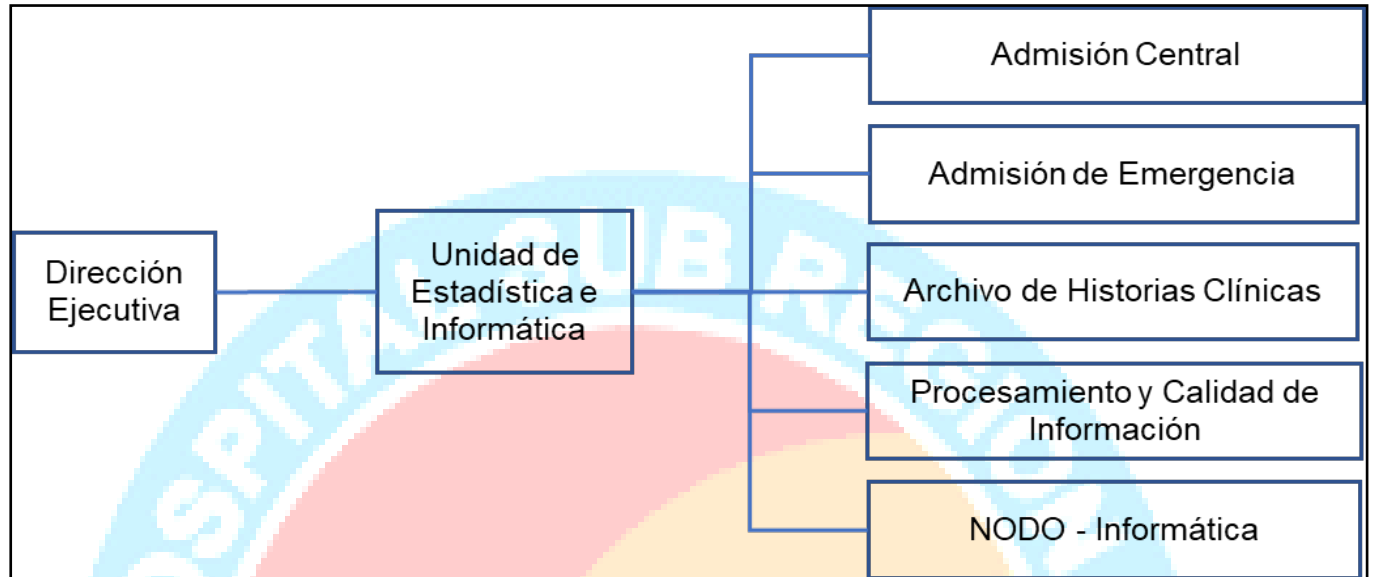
Dirección Ejecutiva

Unidad de Estadística e Informática

Admisión Central

Admisión de Emergencia

Archivo de Historias Clínicas

Procesamiento y Calidad de Información

NODO - Informática

HOSPITAL SUB REGIONAL